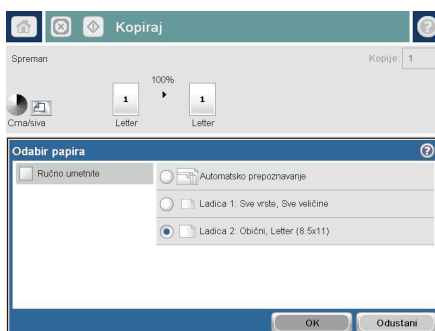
Kopiraj

Spreman

Kopije: 1

100%

1

1

Crna/siva

Letter

Letter

Odabir papira

Ručno umetnite

Automatsko prepoznavanje

Ladica 1: Sve vrste, Sve veličine

Ladica 2: Obični, Letter (8.5x11)

OK

Odustani